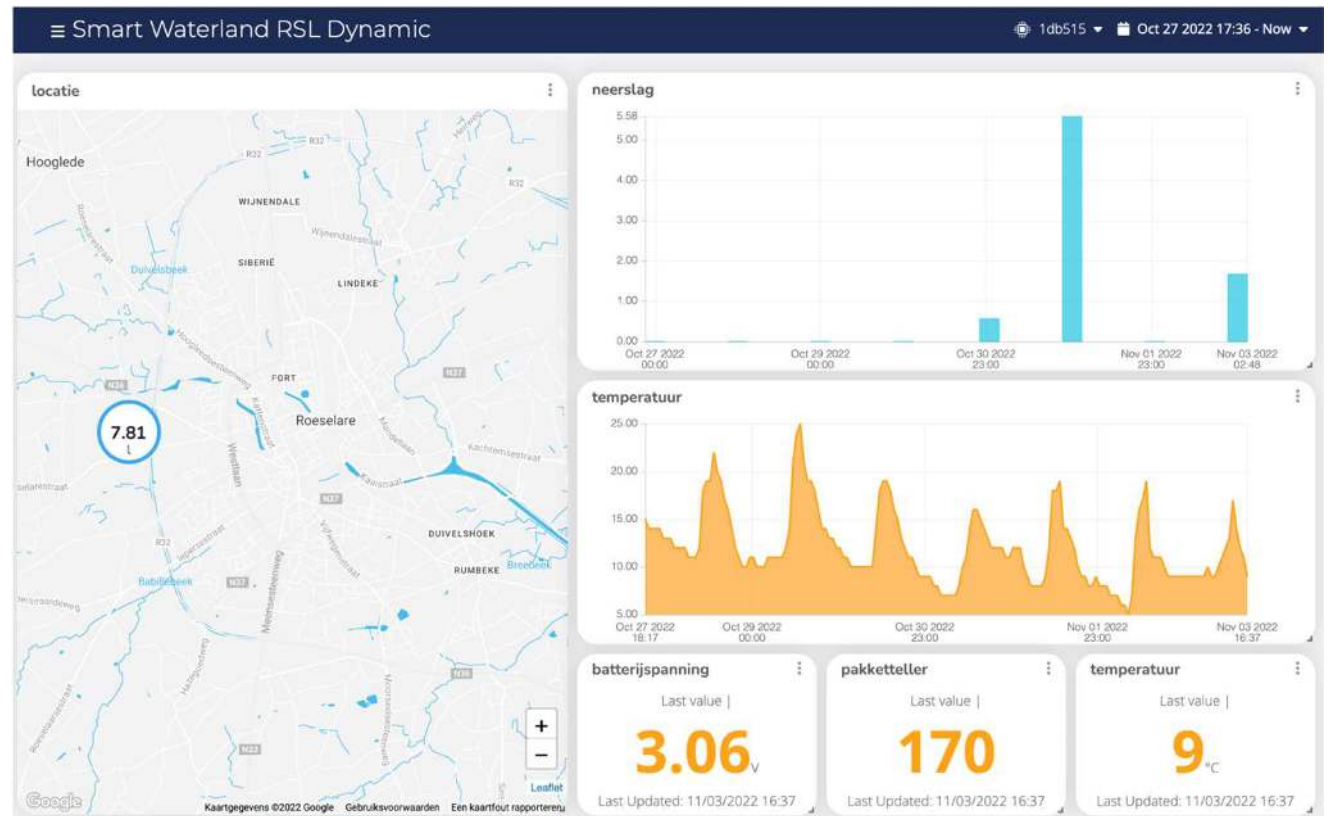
≡ Smart Waterland RSL Dynamic

1db515 ▾ Oct 27 2022 17:36 - Now ▾

locatie

Hooglede
R32
R32
R32
WIJNENDALE
Wijnendalestraat
Duivelsbeek
SIBERIË
LINDEKE
Hooglede-steenweg
FORT
N36
N37
7.81
L
Roeselare
Westlaan
Kachtemsestraat
Kaaistraat
N37
DUIVELSHOEK
R32
Ieperstraat
RUMBEKE
Breeibeek
Babillebeek
N37
Meensesteenweg
N36
+
−
Leaflet
Google
Kaartgegevens ©2022 Google Gebruiksvoorwaarden Een kaartfout rapporteren

neerslag

5.58
5.00
4.00
3.00
2.00
1.00
0.00
Oct 27 2022 00:00
Oct 29 2022 00:00
Oct 30 2022 23:00
Nov 01 2022 23:00
Nov 03 2022 02:48

temperatuur

25.00
20.00
15.00
10.00
5.00
Oct 27 2022 18:17
Oct 29 2022 00:00
Oct 30 2022 23:00
Nov 01 2022 23:00
Nov 03 2022 16:37

batterijspanning

Last value |

3.06 V

Last Updated: 11/03/2022 16:37

pakketteller

Last value |

170

Last Updated: 11/03/2022 16:37

temperatuur

Last value |

9 °C

Last Updated: 11/03/2022 16:37